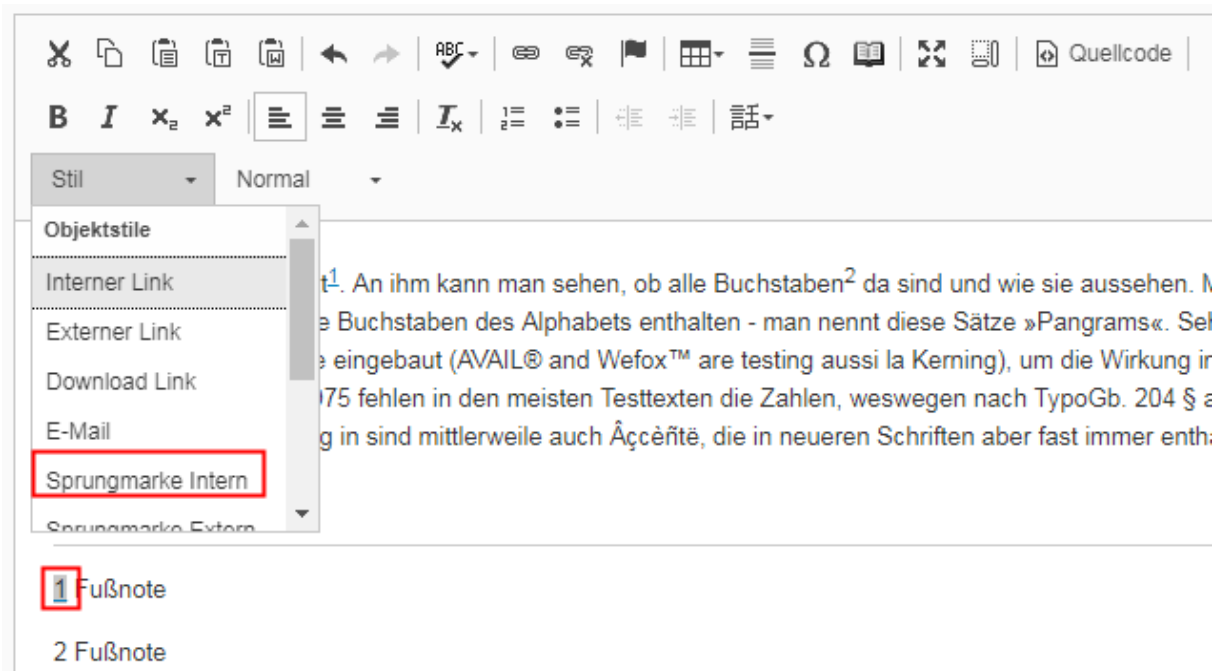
Quellcode

Stil Normal

Objektstile

Interner Link

Externer Link

Download Link

E-Mail

Sprungmarke Intern

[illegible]

t$^1$. An ihm kann man sehen, ob alle Buchstaben$^2$ da sind und wie sie aussehen. M

e Buchstaben des Alphabets enthalten - man nennt diese Sätze »Pangrams«. Seh

e eingebaut (AVAIL® and Wefox™ are testing aussi la Kerning), um die Wirkung in

975 fehlen in den meisten Testtexten die Zahlen, weswegen nach TypoGb. 204 § a

g in sind mittlerweile auch Âçcèñtë, die in neueren Schriften aber fast immer entha

1 Fußnote

2 Fußnote